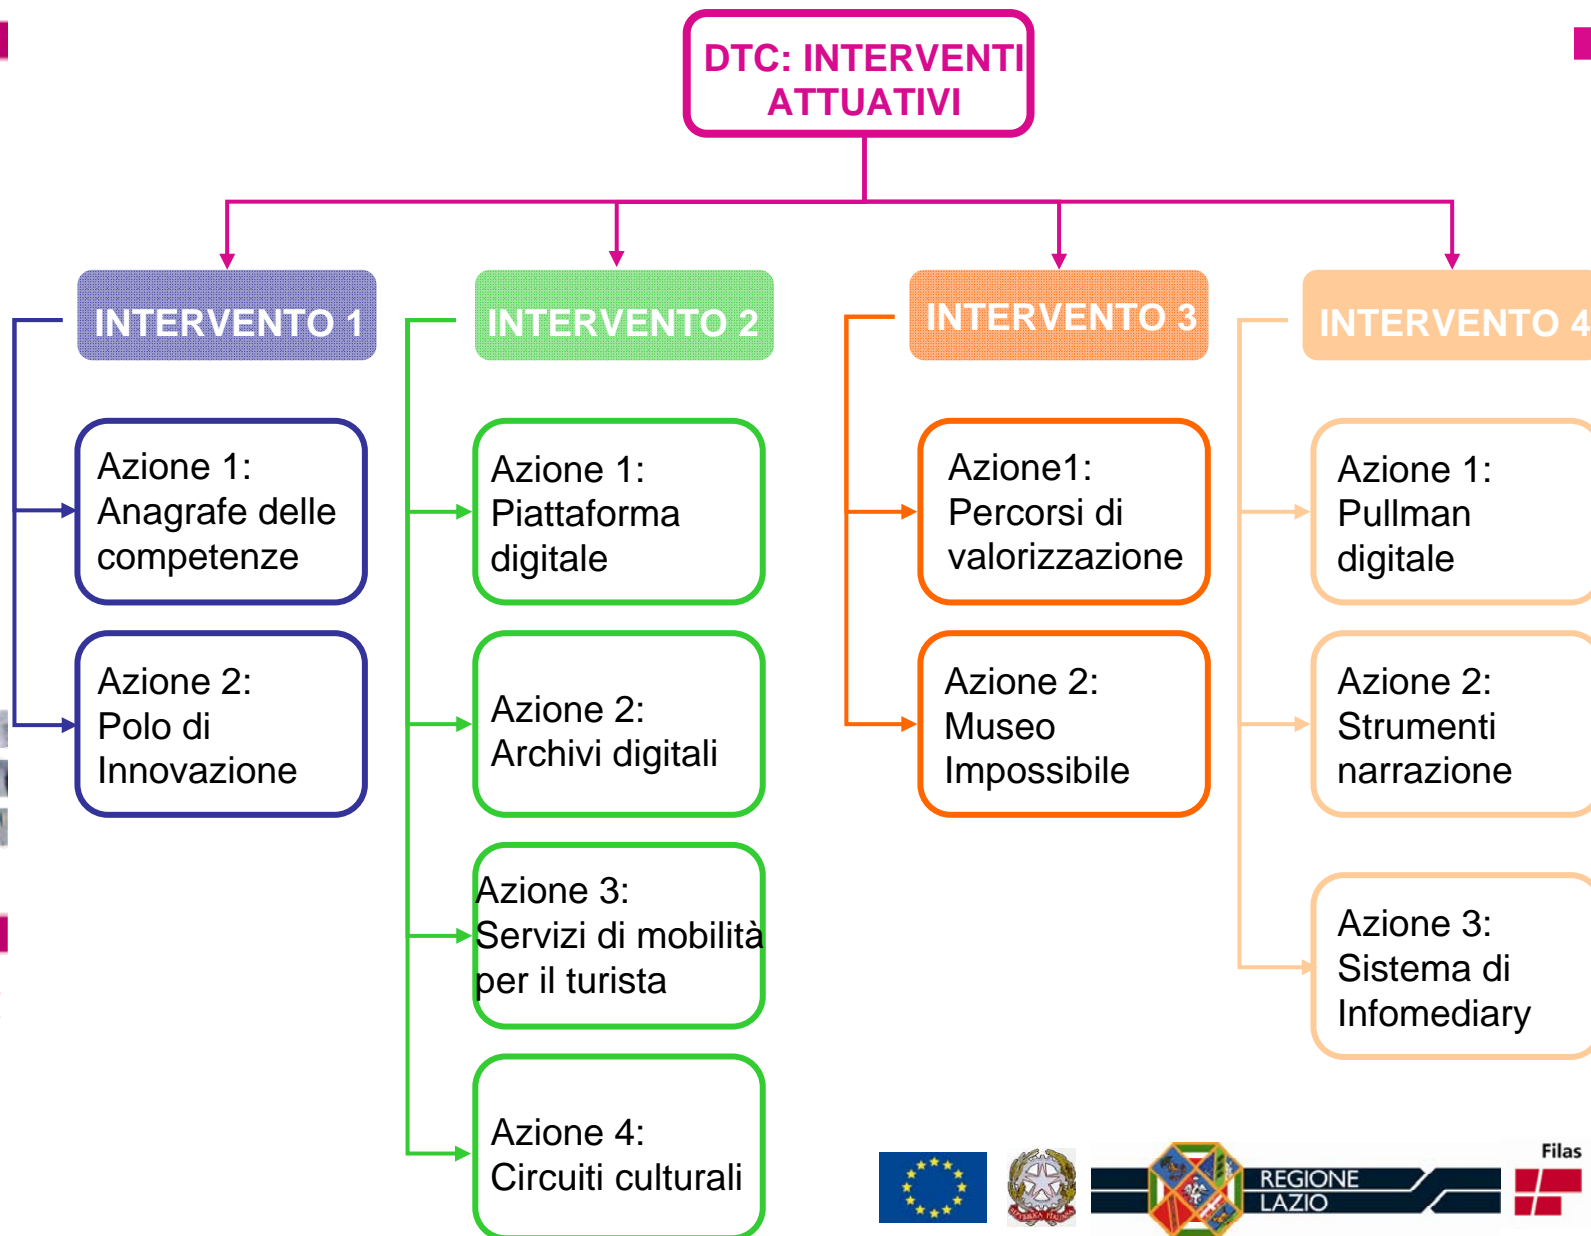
DTC: INTERVENTI ATTUATIVI

INTERVENTO 1

Azione 1: Anagrafe delle competenze

Azione 2: Polo di Innovazione

INTERVENTO 2

Azione 1: Piattaforma digitale

Azione 2: Archivi digitali

Azione 3: Servizi di mobilità per il turista

Azione 4: Circuiti culturali

INTERVENTO 3

Azione1: Percorsi di valorizzazione

Azione 2: Museo Impossibile

INTERVENTO 4

Azione 1: Pullman digitale

Azione 2: Strumenti narrazione

Azione 3: Sistema di Infomediary

REGIONE LAZIO

Filas